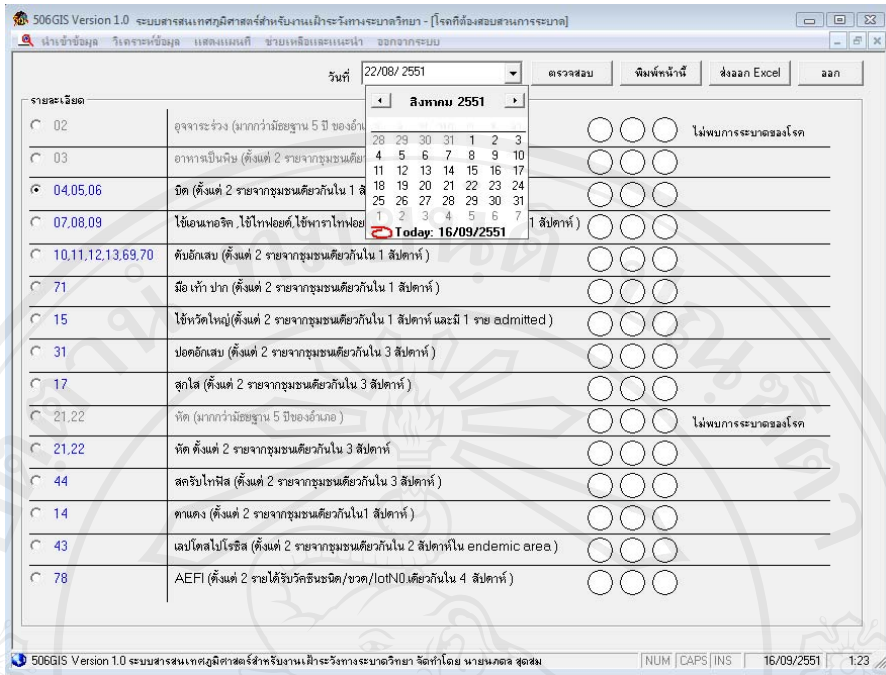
506GIS Version 1.0 ระบบสารสนเทศภูมิศาสตร์สำหรับงานเฝ้าระวังทางระบาดวิทยา - [โรคที่ต้องสอบสวนการระบาด]

นำเข้าข้อมูล วิเคราะห์ข้อมูล แสดงแผนที่ ช่วยเหลือและแนะนำ ออกจากระบบ

วันที่ 22/08/2551 ตรวจสอบ พิมพ์หน้านี้ ส่งออก Excel ออก

รายละเอียด

สิงหาคม 2551

| | | | | | | |
|---|---|---|---|---|---|---|
| 28 | 29 | 30 | 31 | 1 | 2 | 3 |
| 4 | 5 | 6 | 7 | 8 | 9 | 10 |
| 11 | 12 | 13 | 14 | 15 | 16 | 17 |
| 18 | 19 | 20 | 21 | 22 | 23 | 24 |
| 25 | 26 | 27 | 28 | 29 | 30 | 31 |
| 1 | 2 | 3 | 4 | 5 | 6 | 7 |

Today: 16/09/2551

02 อุจจาระร่วง (มากกว่ามัธยฐาน 5 ปี ของอำ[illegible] ไม่พบการระบาดของโรค
03 อาหารเป็นพิษ (ตั้งแต่ 2 รายจากชุมชนเดีย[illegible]
04,05,06 บิด (ตั้งแต่ 2 รายจากชุมชนเดียวกันใน 1 สั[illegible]
07,08,09 ไข้เอนเทอริค, ไข้ไทฟอยด์, ไข้พาราไทฟอยด์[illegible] 1 สัปดาห์ )
10,11,12,13,69,70 ตับอักเสบ (ตั้งแต่ 2 รายจากชุมชนเดียวกันใน 1 สัปดาห์ )
71 มือ เท้า ปาก (ตั้งแต่ 2 รายจากชุมชนเดียวกันใน 1 สัปดาห์ )
15 ไข้หวัดใหญ่(ตั้งแต่ 2 รายจากชุมชนเดียวกันใน 1 สัปดาห์ และมี 1 ราย admitted )
31 ปอดอักเสบ (ตั้งแต่ 2 รายจากชุมชนเดียวกันใน 3 สัปดาห์ )
17 สุกใส (ตั้งแต่ 2 รายจากชุมชนเดียวกันใน 3 สัปดาห์ )
21,22 หัด (มากกว่ามัธยฐาน 5 ปีของอำเภอ ) ไม่พบการระบาดของโรค
21,22 หัด ตั้งแต่ 2 รายจากชุมชนเดียวกันใน 3 สัปดาห์
44 สครับไทฟัส (ตั้งแต่ 2 รายจากชุมชนเดียวกันใน 3 สัปดาห์ )
14 ตาแดง (ตั้งแต่ 2 รายจากชุมชนเดียวกันใน1 สัปดาห์ )
43 เลปโตสไปโรซิส (ตั้งแต่ 2 รายจากชุมชนเดียวกันใน 2 สัปดาห์ใน endemic area )
78 AEFI (ตั้งแต่ 2 รายได้รับวัคซีนชนิด/ขวด/lotN0.เดียวกันใน 4 สัปดาห์ )

506GIS Version 1.0 ระบบสารสนเทศภูมิศาสตร์สำหรับงานเฝ้าระวังทางระบาดวิทยา จัดทำโดย นายนภดล สุดสม NUM CAPS INS 16/09/2551 1:23